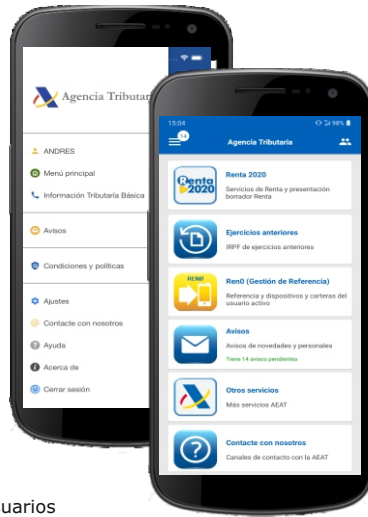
Agencia Tributaria

ANDRES

Menú principal

Información Tributaria Básica

Avisos

Condiciones y políticas

Ajustes

Contacte con nosotros

Ayuda

Acerca de

Cerrar sesión

15:04

98%

14

Agencia Tributaria

Renta 2020

Renta 2020

Servicios de Renta y presentación borrador Renta

Ejercicios anteriores

IRPF de ejercicios anteriores

REN0

Ren0 (Gestión de Referencia)

Referencia y dispositivos y carteras del usuario activo

Avisos

Avisos de novedades y personales

Tiene 14 avisos pendientes

Otros servicios

Más servicios AEAT

Contacte con nosotros

Canales de contacto con la AEAT

uarios